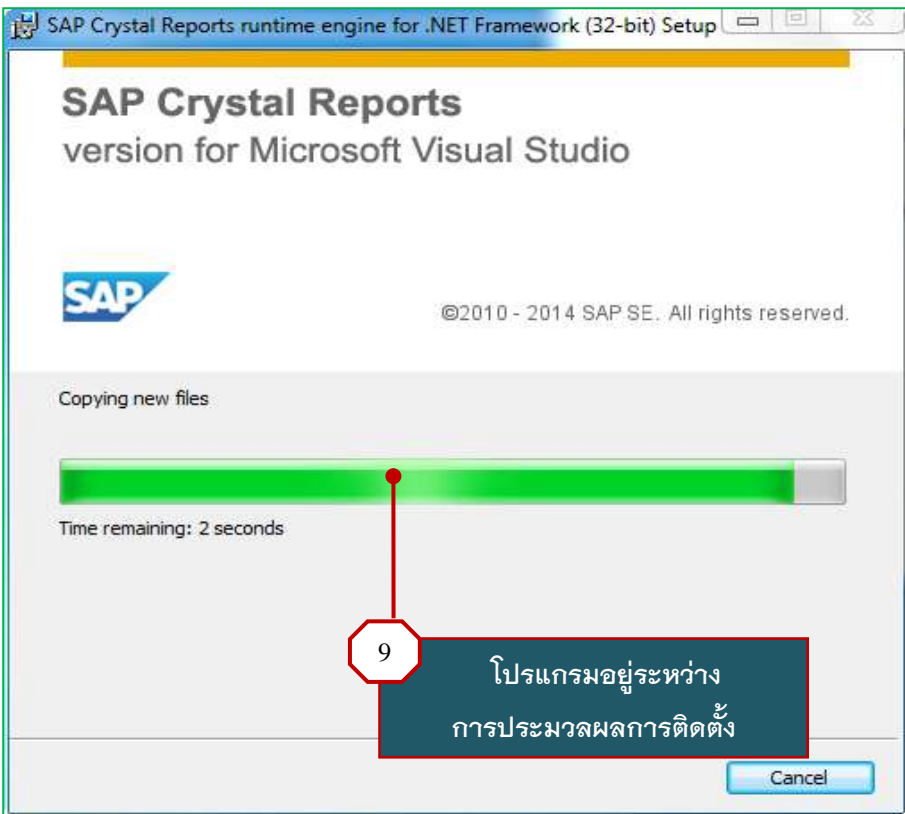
SAP Crystal Reports runtime engine for .NET Framework (32-bit) Setup

SAP Crystal Reports
version for Microsoft Visual Studio

SAP

©2010 - 2014 SAP SE. All rights reserved.

Copying new files

Time remaining: 2 seconds

9

โปรแกรมอยู่ระหว่าง
การประมวลผลการติดตั้ง

Cancel